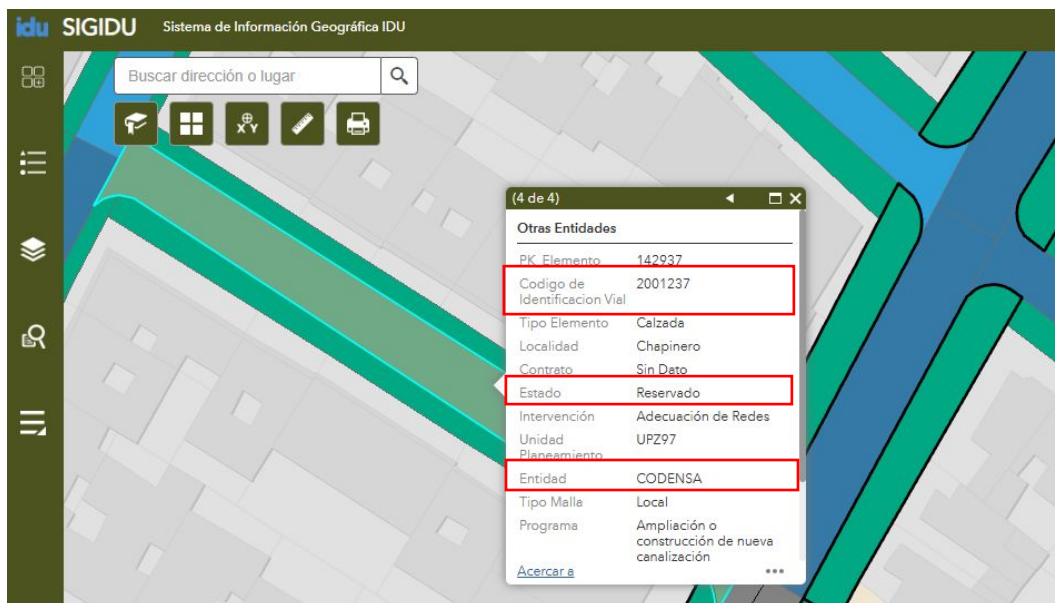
idu SIGIDU Sistema de Información Geográfica IDU

Buscar dirección o lugar

(4 de 4)

Otras Entidades

| | |
|---|---|
| PK_Elemento | 142937 |
| Codigo de Identificacion Vial | 2001237 |
| Tipo Elemento | Calzada |
| Localidad | Chapinero |
| Contrato | Sin Dato |
| Estado | Reservado |
| Intervención | Adecuación de Redes |
| Unidad Planeamiento | UPZ97 |
| Entidad | CODENSA |
| Tipo Malla | Local |
| Programa | Ampliación o construcción de nueva canalización |

Acercar a

•••